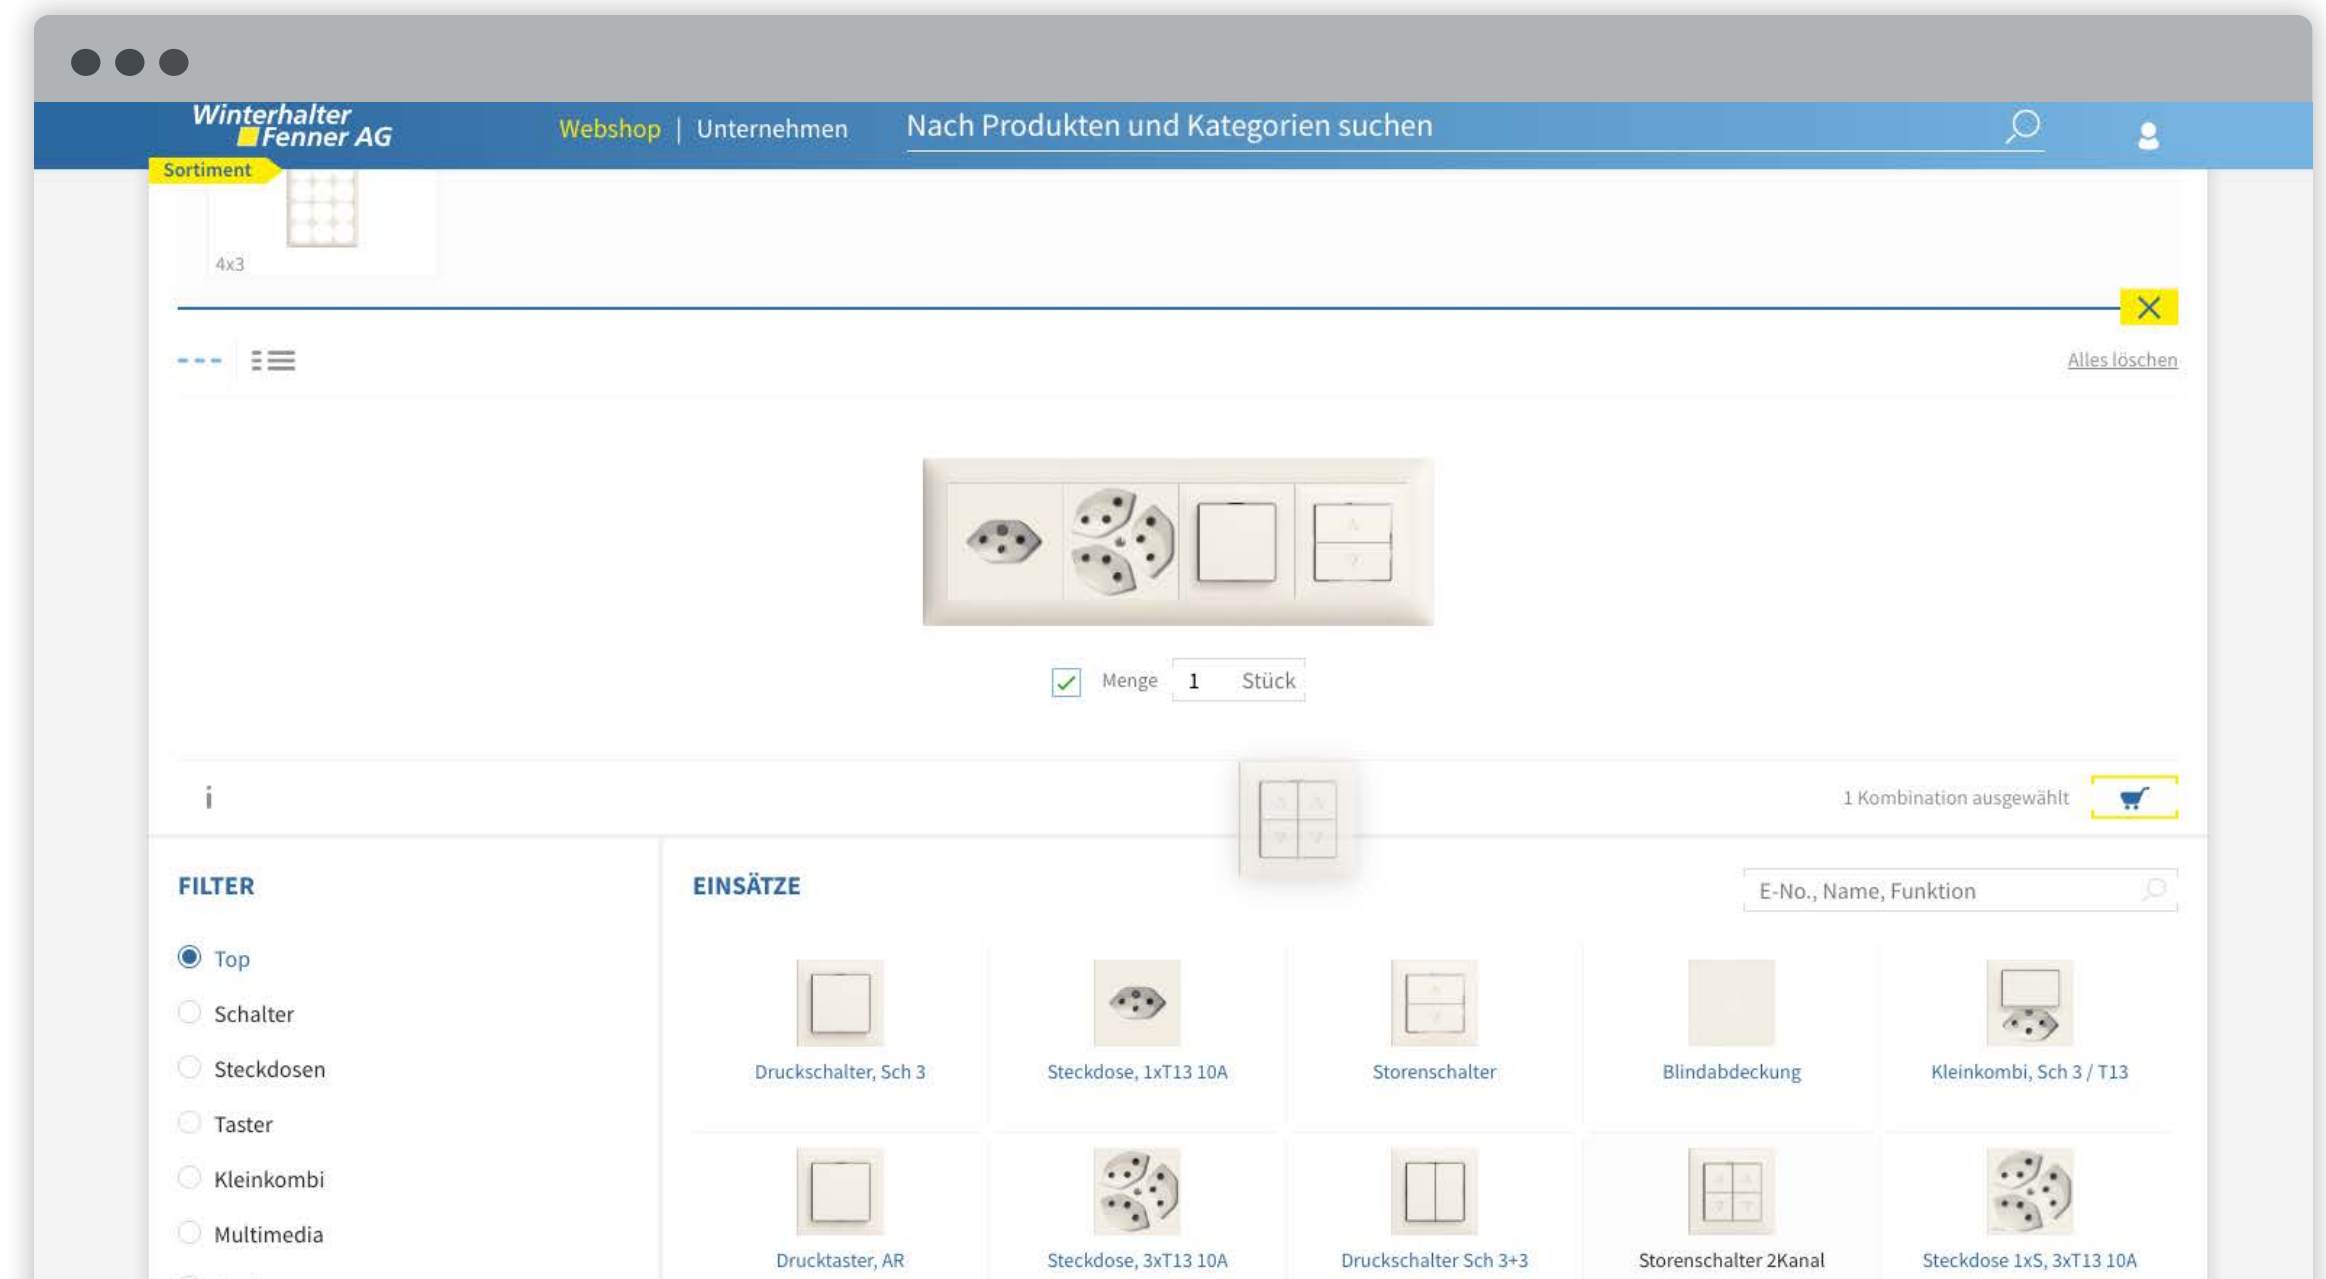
Winterhalter Fenner AG

Webshop | Unternehmen

Nach Produkten und Kategorien suchen

Sortiment

4x3

Alles löschen

Menge 1 Stück

i

1 Kombination ausgewählt

FILTER

Top

Schalter

Steckdosen

Taster

Kleinkombi

Multimedia

EINSÄTZE

E-No., Name, Funktion

Druckschalter, Sch 3

Steckdose, 1xT13 10A

Storenschalter

Blindabdeckung

Kleinkombi, Sch 3 / T13

Drucktaster, AR

Steckdose, 3xT13 10A

Druckschalter Sch 3+3

Storenschalter 2Kanal

Steckdose 1xS, 3xT13 10A